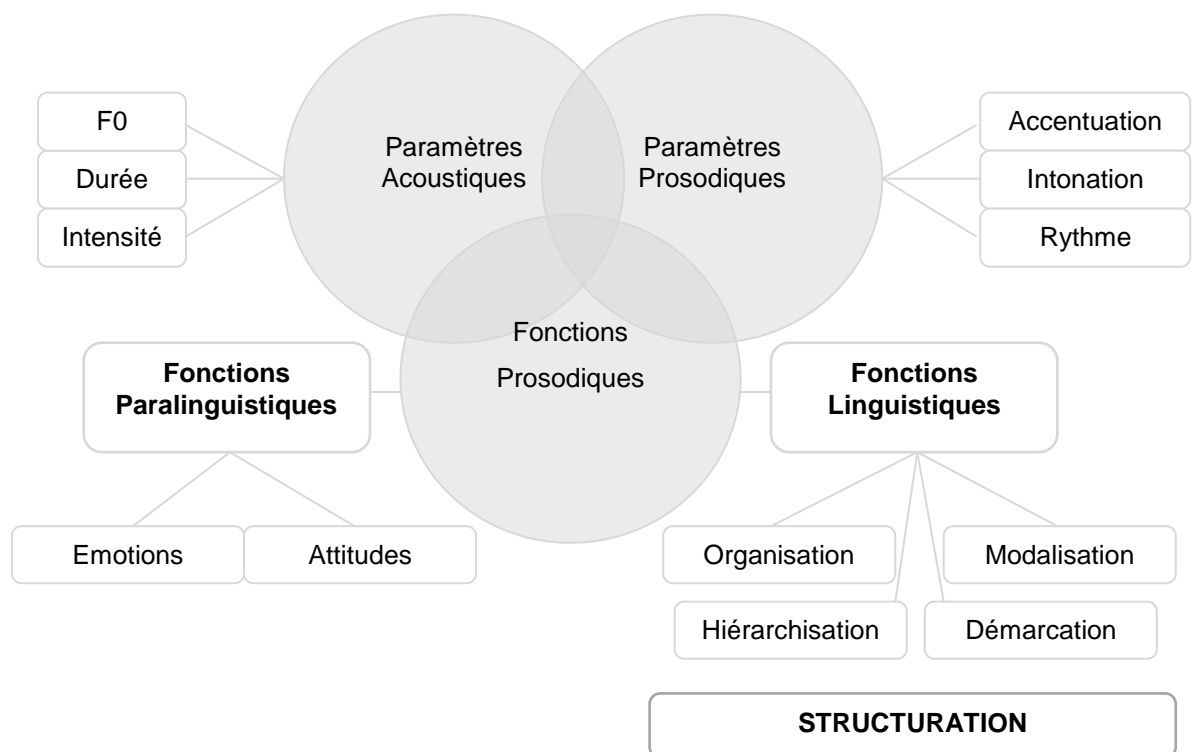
F0
Durée
Intensité

Paramètres Acoustiques

Paramètres Prosodiques

Accentuation
Intonation
Rythme

Fonctions Prosodiques

**Fonctions Paralinguistiques**

**Fonctions Linguistiques**

Emotions
Attitudes

Organisation
Modalisation
Hiérarchisation
Démarcation

**STRUCTURATION**